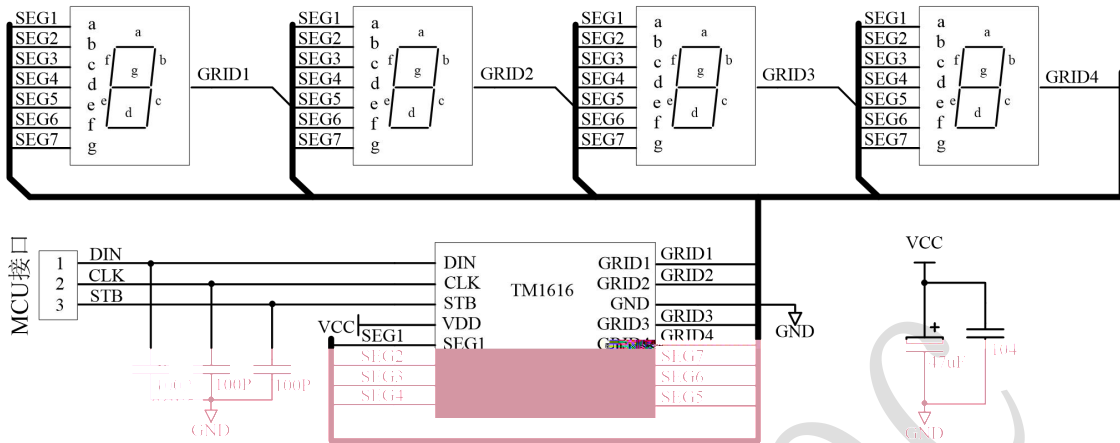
SEG1 a
SEG2 b
SEG3 c
SEG4 d
SEG5 e
SEG6 f
SEG7 g

a
f g b
e c
d

GRID1

SEG1 a
SEG2 b
SEG3 c
SEG4 d
SEG5 e
SEG6 f
SEG7 g

a
f g b
e c
d

GRID2

SEG1 a
SEG2 b
SEG3 c
SEG4 d
SEG5 e
SEG6 f
SEG7 g

a
f g b
e c
d

GRID3

SEG1 a
SEG2 b
SEG3 c
SEG4 d
SEG5 e
SEG6 f
SEG7 g

a
f g b
e c
d

GRID4

MCU接口

1 DIN
2 CLK
3 STB

DIN
CLK
STB
VDD
SEG1
TM1616
GRID1
GRID2
GND
GRID3
GRID1
GRID2
GRID3
GRID4
GND
VCC
SEG1
SEG2
SEG3
SEG4
SEG7
SEG6
SEG5
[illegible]
100P
100P
GND

VCC
+
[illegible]
104
GND